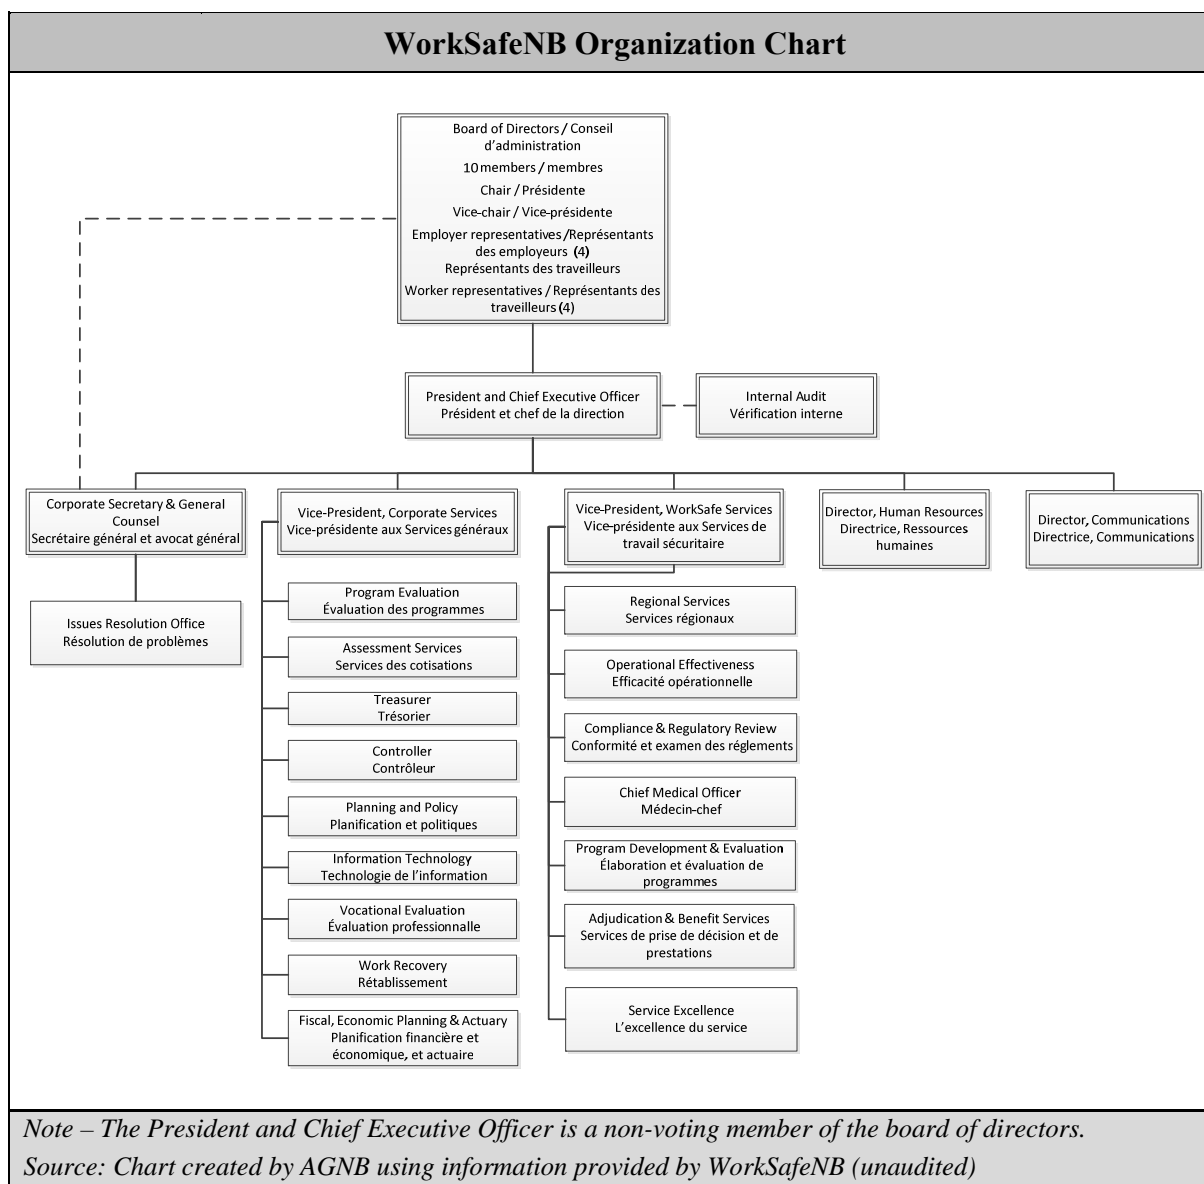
WorkSafeNB Organization Chart

Board of Directors / Conseil d'administration
10 members / membres
Chair / Présidente
Vice-chair / Vice-présidente
Employer representatives / Représentants des employeurs (4)
Représentants des travailleurs
Worker representatives / Représentants des travailleurs (4)

President and Chief Executive Officer
Président et chef de la direction

Internal Audit
Vérification interne

Corporate Secretary & General Counsel
Secrétaire général et avocat général

Issues Resolution Office
Résolution de problèmes

Vice-President, Corporate Services
Vice-présidente aux Services généraux

Program Evaluation
Évaluation des programmes

Assessment Services
Services des cotisations

Treasurer
Trésorier

Controller
Contrôleur

Planning and Policy
Planification et politiques

Information Technology
Technologie de l'information

Vocational Evaluation
Évaluation professionnalle

Work Recovery
Rétablissement

Fiscal, Economic Planning & Actuary
Planification financière et économique, et actuaire

Vice-President, WorkSafe Services
Vice-présidente aux Services de travail sécuritaire

Regional Services
Services régionaux

Operational Effectiveness
Efficacité opérationnelle

Compliance & Regulatory Review
Conformité et examen des réglements

Chief Medical Officer
Médecin-chef

Program Development & Evaluation
Élaboration et évaluation de programmes

Adjudication & Benefit Services
Services de prise de décision et de prestations

Service Excellence
L'excellence du service

Director, Human Resources
Directrice, Ressources humaines

Director, Communications
Directrice, Communications

Note – The President and Chief Executive Officer is a non-voting member of the board of directors.
Source: Chart created by AGNB using information provided by WorkSafeNB (unaudited)